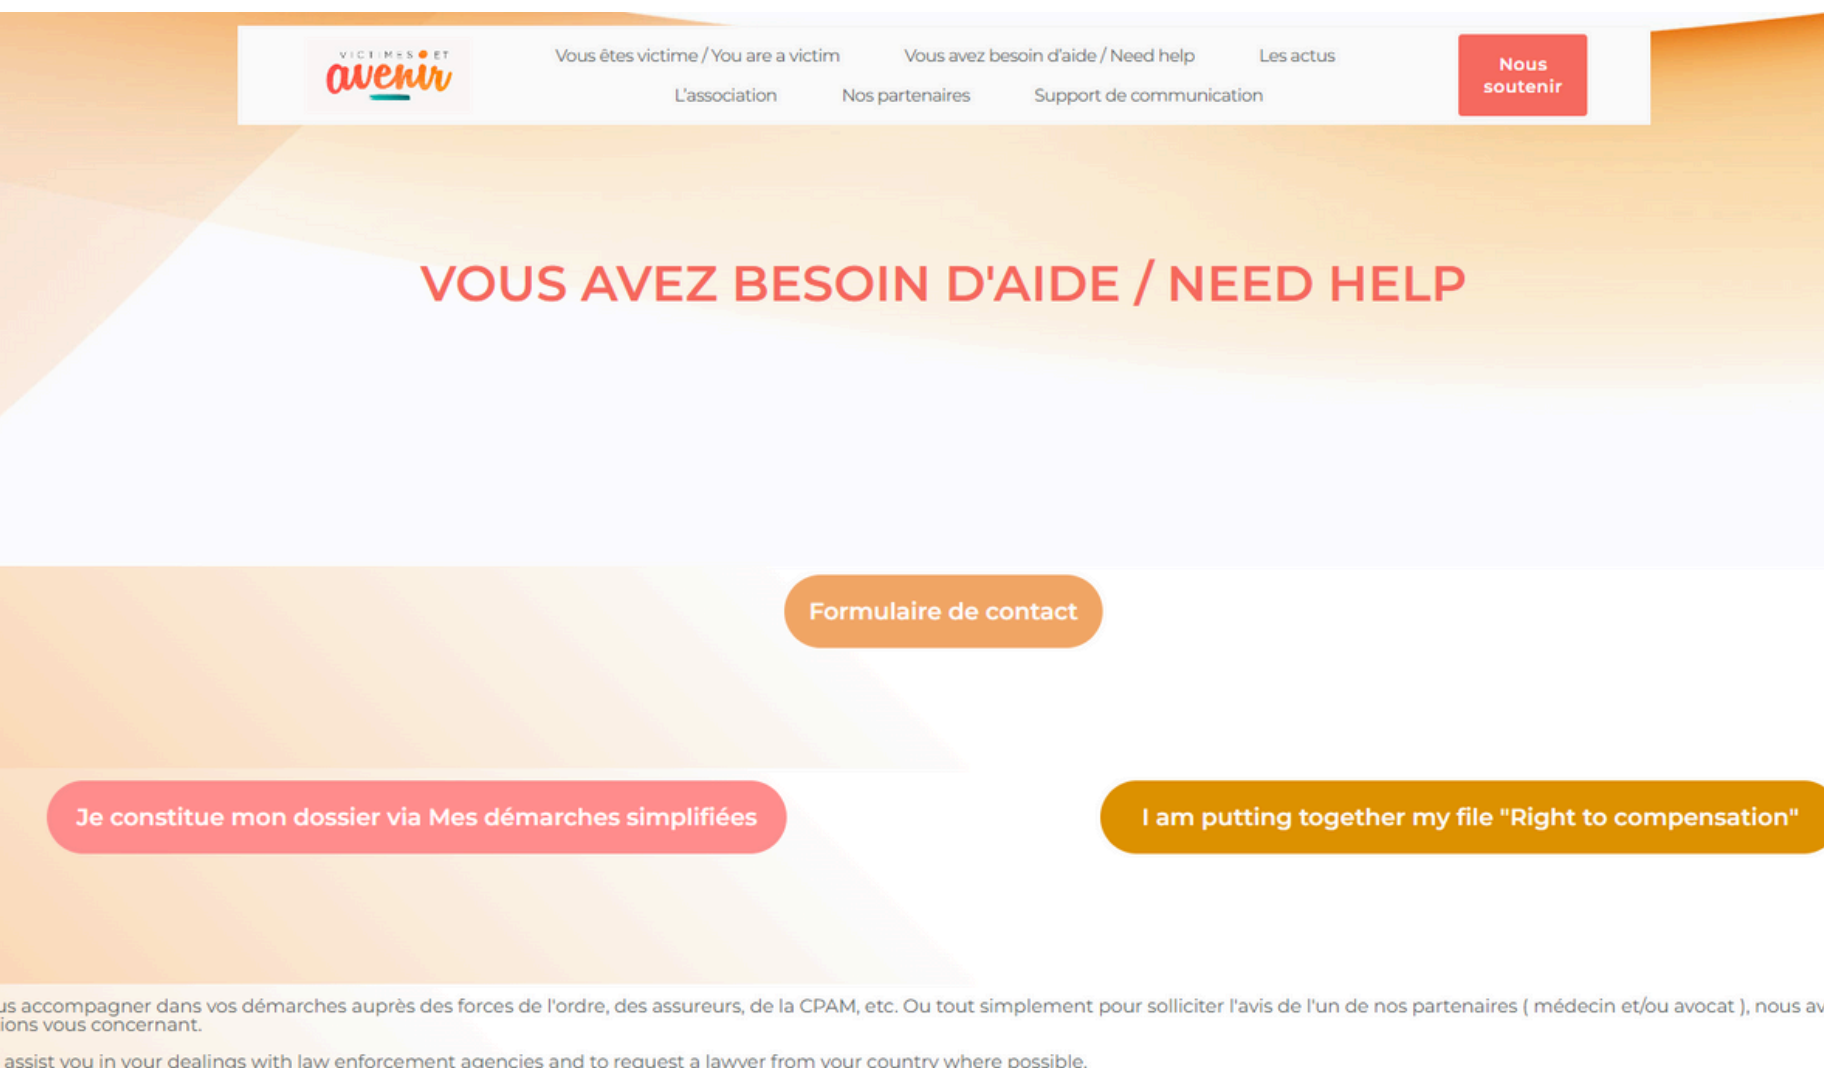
VICTIMES ET avenir

Vous êtes victime / You are a victim
Vous avez besoin d'aide / Need help
Les actus
L'association
Nos partenaires
Support de communication

Nous soutenir

VOUS AVEZ BESOIN D'AIDE / NEED HELP

Formulaire de contact

Je constitue mon dossier via Mes démarches simplifiées

I am putting together my file "Right to compensation"

us accompagner dans vos démarches auprès des forces de l'ordre, des assureurs, de la CPAM, etc. Ou tout simplement pour solliciter l'avis de l'un de nos partenaires ( médecin et/ou avocat ), nous av ions vous concernant.

assist you in your dealings with law enforcement agencies and to request a lawyer from your country where possible.